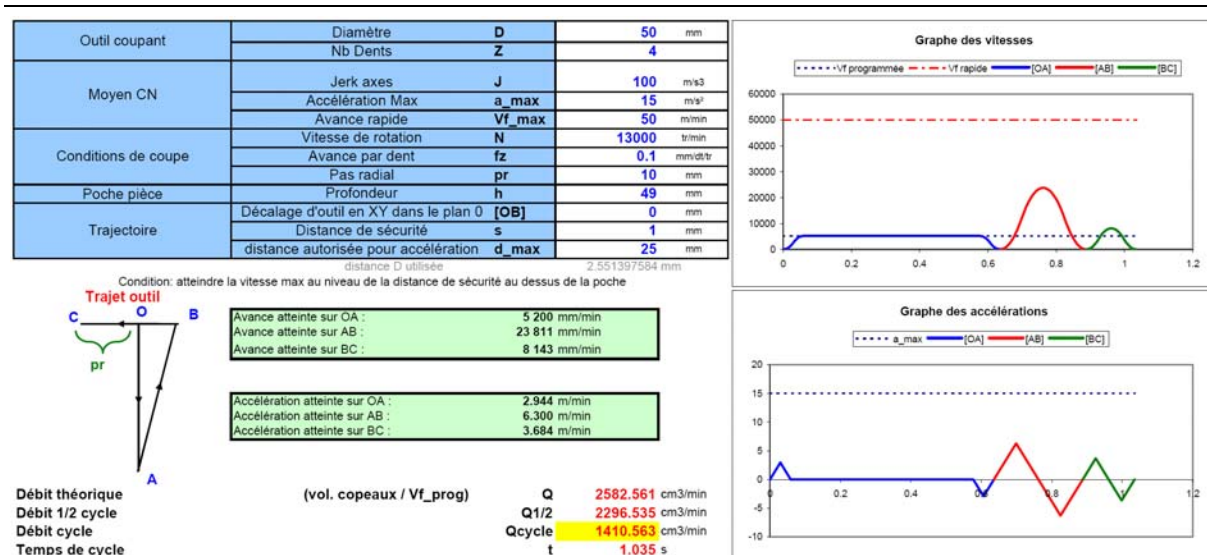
| | | | | |
|---|---|---|---|---|
| Outil coupant | Diamètre | D | 50 | mm |
| | Nb Dents | Z | 4 | |
| Moyen CN | Jerk axes | J | 100 | m/s3 |
| | Accélération Max | a_max | 15 | m/s² |
| | Avance rapide | Vf_max | 50 | m/min |
| Conditions de coupe | Vitesse de rotation | N | 13000 | tr/min |
| | Avance par dent | fz | 0.1 | mm/dt/tr |
| | Pas radial | pr | 10 | mm |
| Poche pièce | Profondeur | h | 49 | mm |
| Trajectoire | Décalage d'outil en XY dans le plan 0 | [OB] | 0 | mm |
| | Distance de sécurité | s | 1 | mm |
| | distance autorisée pour accélération | d_max | 25 | mm |

distance D utilisée 2.551397584 mm

Condition: atteindre la vitesse max au niveau de la distance de sécurité au dessus de la poche

Trajet outil

C O B

pr

A

| | |
|---|---|
| Avance atteinte sur OA : | 5 200 mm/min |
| Avance atteinte sur AB : | 23 811 mm/min |
| Avance atteinte sur BC : | 8 143 mm/min |

| | |
|---|---|
| Accélération atteinte sur OA : | 2.944 m/min |
| Accélération atteinte sur AB : | 6.300 m/min |
| Accélération atteinte sur BC : | 3.684 m/min |

| | | | | |
|---|---|---|---|---|
| Débit théorique | (vol. copeaux / Vf_prog) | Q | 2582.561 | cm3/min |
| Débit 1/2 cycle | | Q1/2 | 2296.535 | cm3/min |
| Débit cycle | | Qcycle | 1410.563 | cm3/min |
| Temps de cycle | | t | 1.035 | s |

Graphe des vitesses

Vf programmée Vf rapide [OA] [AB] [BC]

60000 50000 40000 30000 20000 10000 0

0 0.2 0.4 0.6 0.8 1 1.2

Graphe des accélérations

a_max [OA] [AB] [BC]

20 15 10 5 0 -5 -10

0 0.2 0.4 0.6 0.8 1 1.2